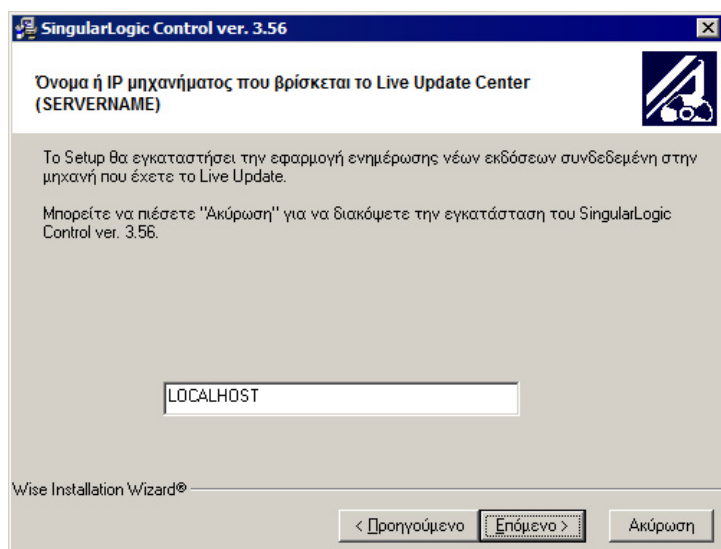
SingularLogic Control ver. 3.56

Όνομα ή IP μηχανήματος που βρίσκεται το Live Update Center (SERVERNAME)

Το Setup θα εγκαταστήσει την εφαρμογή ενημέρωσης νέων εκδόσεων συνδεδεμένη στην μηχανή που έχετε το Live Update.

Μπορείτε να πιέσετε "Ακύρωση" για να διακόψετε την εγκατάσταση του SingularLogic Control ver. 3.56.

LOCALHOST

Wise Installation Wizard®

< Προηγούμενο
Επόμενο >
Ακύρωση